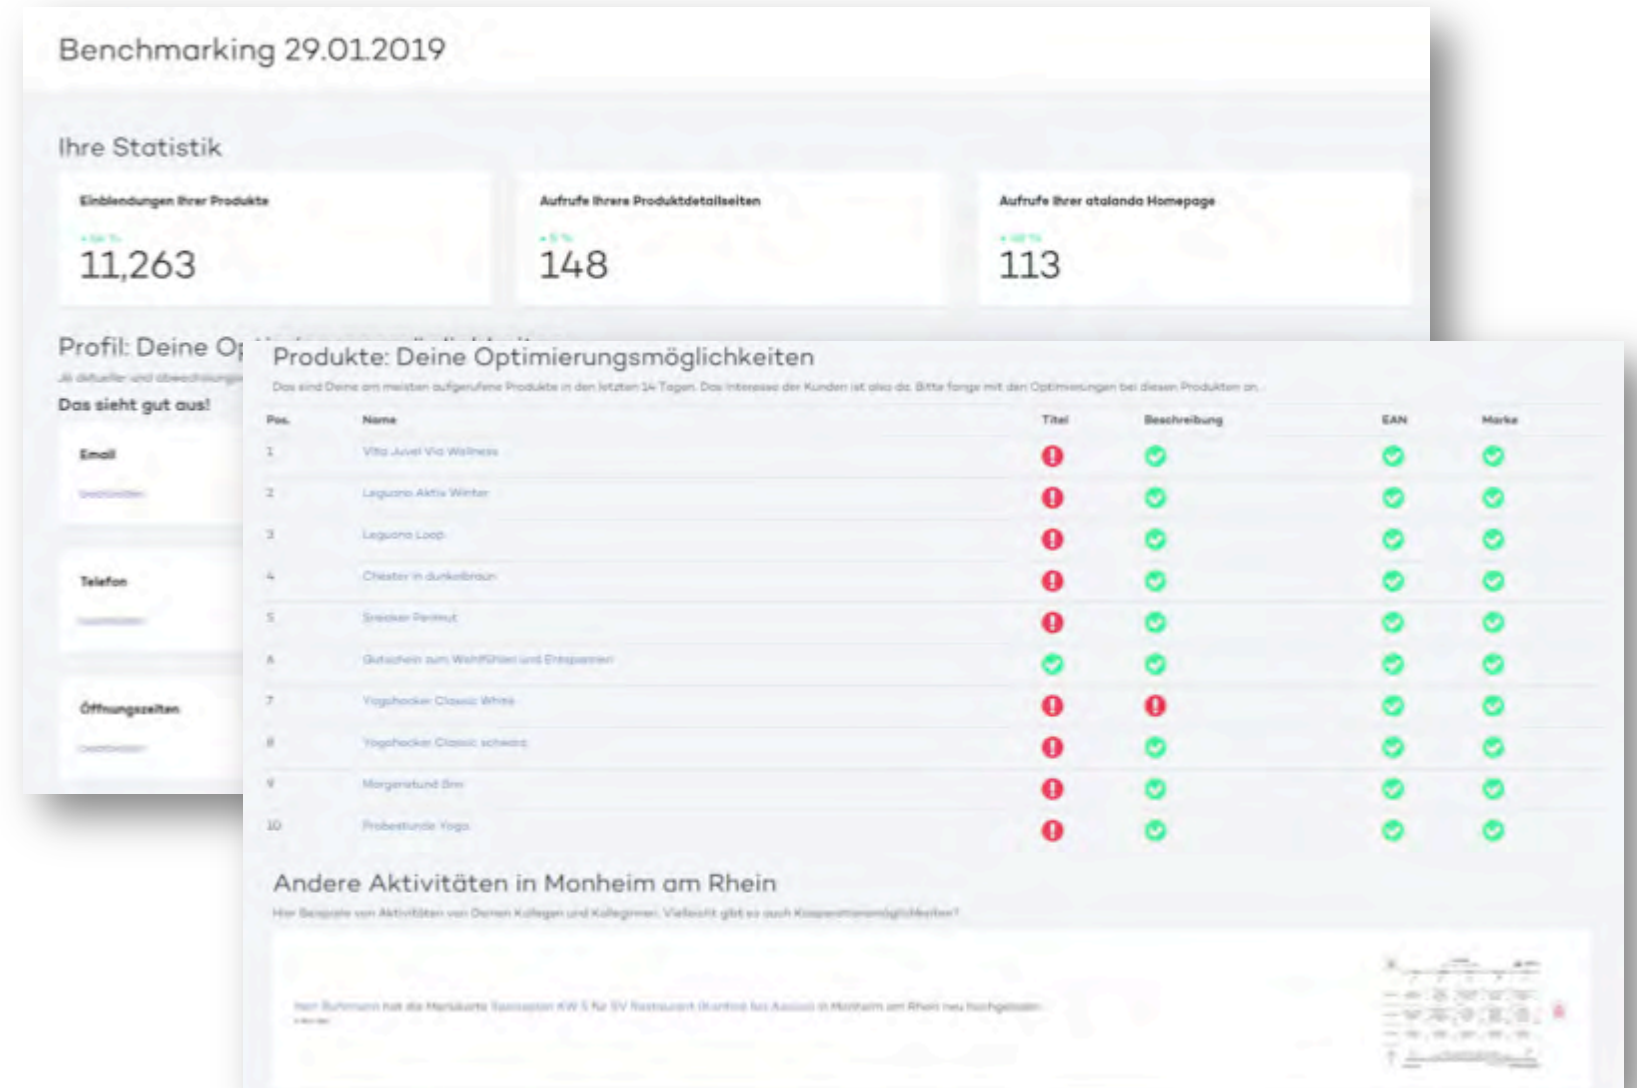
Benchmarking 29.01.2019

Ihre Statistik

Einblendungen Ihrer Produkte

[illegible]

11,263

Aufrufe Ihrere Produktdetailseiten

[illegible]

148

Aufrufe Ihrer atalanda Homepage

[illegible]

113

Profil: Deine Op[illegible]

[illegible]

Das sieht gut aus!

Email

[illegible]

Telefon

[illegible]

Öffnungszeiten

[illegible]

Produkte: Deine Optimierungsmöglichkeiten

Das sind Deine am meisten aufgerufene Produkte in den letzten 14 Tagen. Das Interesse der Kunden ist also da. Bitte fange mit den Optimierungen bei diesen Produkten an.

| Pos. | Name | Titel | Beschreibung | EAN | Marke |
|---|---|---|---|---|---|
| 1 | Vita Juwel Via Wellness | | | | |
| 2 | Leguano Aktiv Winter | | | | |
| 3 | Leguano Loop | | | | |
| 4 | Chester in dunkelbraun | | | | |
| 5 | Sneaker Perlmut | | | | |
| 6 | Gutschein zum Wohlfühlen und Entspannen | | | | |
| 7 | Yogahocker Classic White | | | | |
| 8 | Yogahocker Classic schwarz | | | | |
| 9 | Morgenstund 8m | | | | |
| 10 | Probestunde Yoga | | | | |

Andere Aktivitäten in Monheim am Rhein

Hier Beispiele von Aktivitäten von Deinen Kollegen und Kolleginnen. Vielleicht gibt es auch Kooperationsmöglichkeiten?

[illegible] hat die Markkarte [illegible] KW 5 für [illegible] in Monheim am Rhein neu hochgeladen.